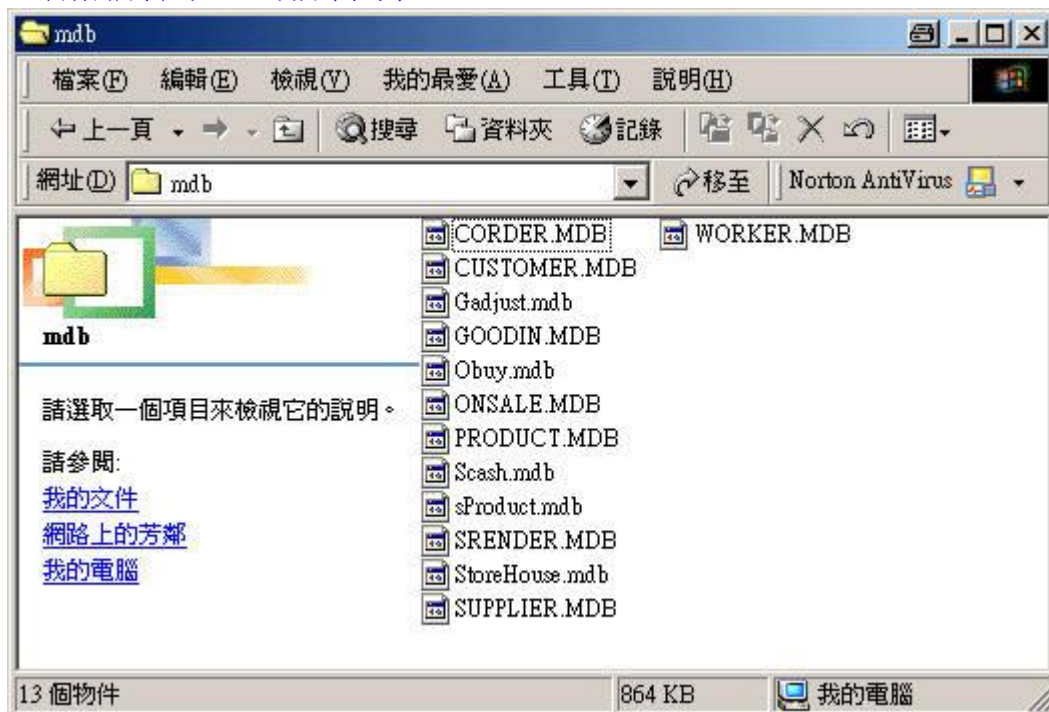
mdb

檔案(F) 編輯(E) 檢視(V) 我的最愛(A) 工具(T) 說明(H)

上一頁 搜尋 資料夾 記錄

網址(D) mdb 移至 Norton AntiVirus

mdb

請選取一個項目來檢視它的說明。

請參閱:
我的文件
網路上的芳鄰
我的電腦

CORDER.MDB
CUSTOMER.MDB
Gadjust.mdb
GOODIN.MDB
Obuy.mdb
ONSALE.MDB
PRODUCT.MDB
Scash.mdb
sProduct.mdb
SRENDER.MDB
StoreHouse.mdb
SUPPLIER.MDB
WORKER.MDB

13 個物件 864 KB 我的電腦